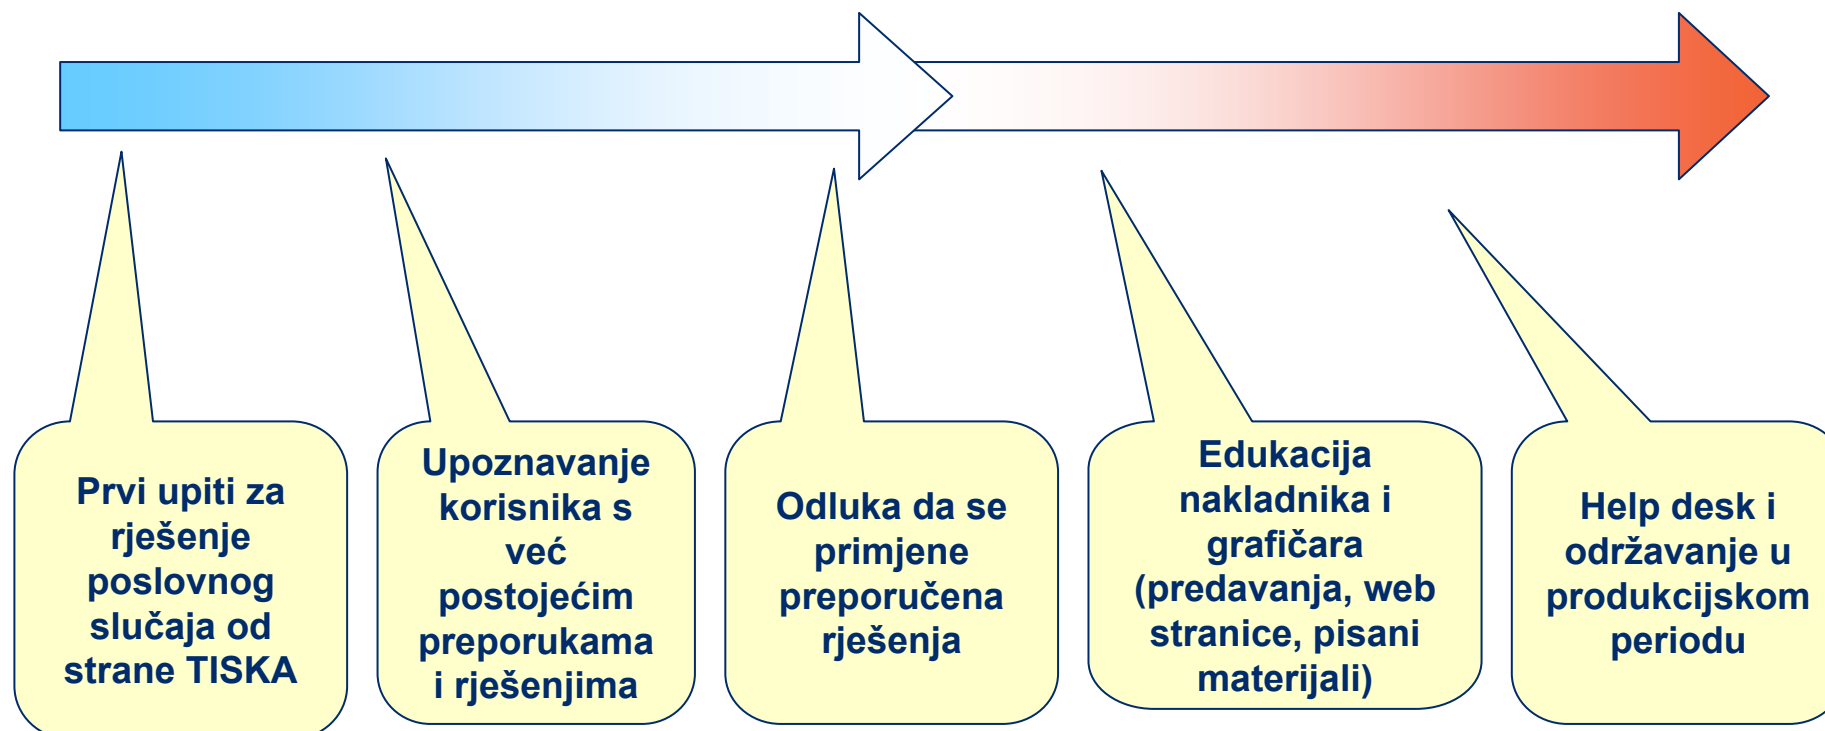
Prvi upiti za rješenje poslovnog slučaja od strane TISKA

Upoznavanje korisnika s već postojećim preporukama i rješenjima

Odluka da se primjene preporučena rješenja

Edukacija nakladnika i grafičara (predavanja, web stranice, pisani materijali)

Help desk i održavanje u produkcijskom periodu